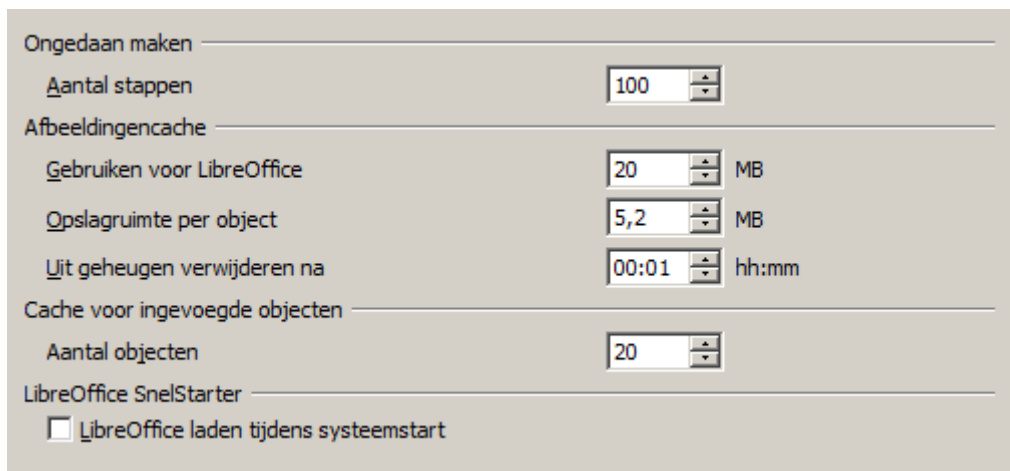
Ongedaan maken

Aantal stappen 100

Afbeeldingencache

Gebruiken voor LibreOffice 20 MB

Opslagruimte per object 5,2 MB

Uit geheugen verwijderen na 00:01 hh:mm

Cache voor ingevoegde objecten

Aantal objecten 20

LibreOffice SnelStarter

LibreOffice laden tijdens systeemstart